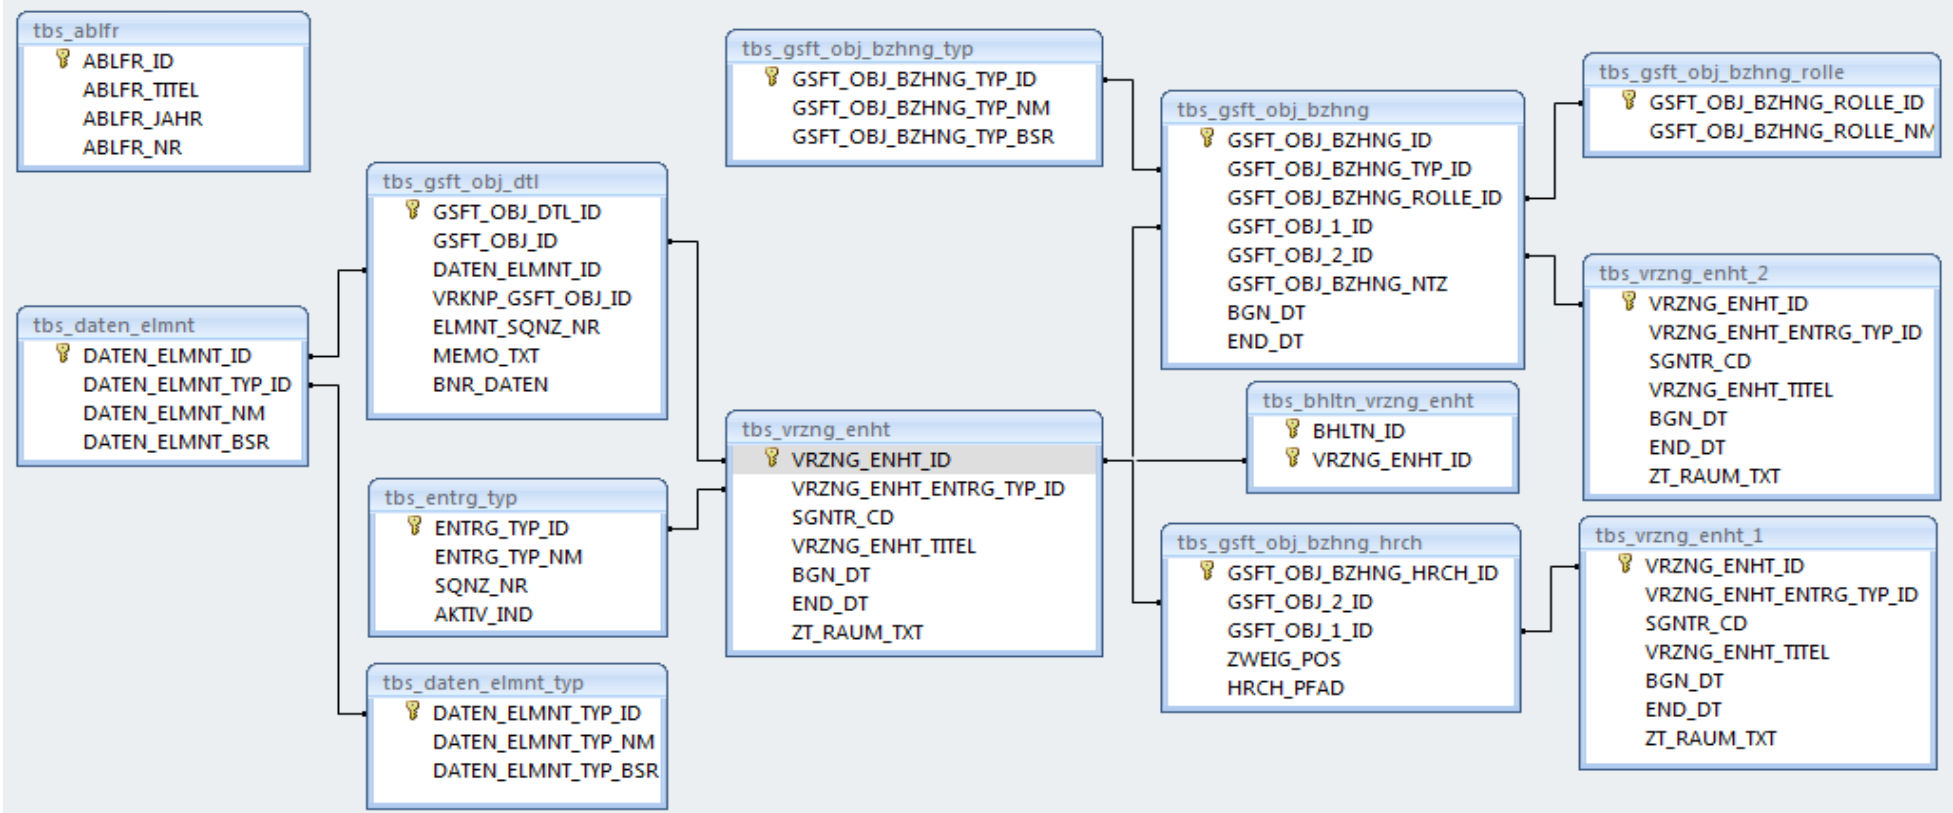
tbs_ablfr
ABLFR_ID
ABLFR_TITEL
ABLFR_JAHR
ABLFR_NR

tbs_daten_elmnt
DATEN_ELMNT_ID
DATEN_ELMNT_TYP_ID
DATEN_ELMNT_NM
DATEN_ELMNT_BSR

tbs_gsft_obj_dtl
GSFT_OBJ_DTL_ID
GSFT_OBJ_ID
DATEN_ELMNT_ID
VRKNP_GSFT_OBJ_ID
ELMNT_SQNZ_NR
MEMO_TXT
BNR_DATEN

tbs_entrg_typ
ENTRG_TYP_ID
ENTRG_TYP_NM
SQNZ_NR
AKTIV_IND

tbs_daten_elmnt_typ
DATEN_ELMNT_TYP_ID
DATEN_ELMNT_TYP_NM
DATEN_ELMNT_TYP_BSR

tbs_gsft_obj_bzhng_typ
GSFT_OBJ_BZHNG_TYP_ID
GSFT_OBJ_BZHNG_TYP_NM
GSFT_OBJ_BZHNG_TYP_BSR

tbs_vrzng_enht
VRZNG_ENHT_ID
VRZNG_ENHT_ENTRG_TYP_ID
SGNTR_CD
VRZNG_ENHT_TITEL
BGN_DT
END_DT
ZT_RAUM_TXT

tbs_gsft_obj_bzhng
GSFT_OBJ_BZHNG_ID
GSFT_OBJ_BZHNG_TYP_ID
GSFT_OBJ_BZHNG_ROLLE_ID
GSFT_OBJ_1_ID
GSFT_OBJ_2_ID
GSFT_OBJ_BZHNG_NTZ
BGN_DT
END_DT

tbs_bhltn_vrzng_enht
BHLTN_ID
VRZNG_ENHT_ID

tbs_gsft_obj_bzhng_hrch
GSFT_OBJ_BZHNG_HRCH_ID
GSFT_OBJ_2_ID
GSFT_OBJ_1_ID
ZWEIG_POS
HRCH_PFAD

tbs_gsft_obj_bzhng_rolle
GSFT_OBJ_BZHNG_ROLLE_ID
GSFT_OBJ_BZHNG_ROLLE_NM

tbs_vrzng_enht_2
VRZNG_ENHT_ID
VRZNG_ENHT_ENTRG_TYP_ID
SGNTR_CD
VRZNG_ENHT_TITEL
BGN_DT
END_DT
ZT_RAUM_TXT

tbs_vrzng_enht_1
VRZNG_ENHT_ID
VRZNG_ENHT_ENTRG_TYP_ID
SGNTR_CD
VRZNG_ENHT_TITEL
BGN_DT
END_DT
ZT_RAUM_TXT